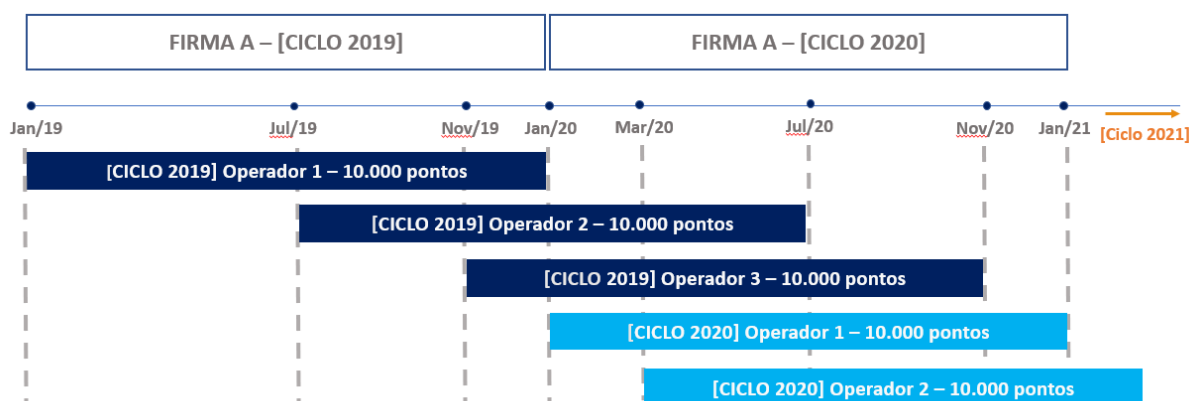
FIRMA A – [CICLO 2019]

FIRMA A – [CICLO 2020]

Jan/19
Jul/19
Nov/19
Jan/20
Mar/20
Jul/20
Nov/20
Jan/21
[Ciclo 2021]

[CICLO 2019] Operador 1 – 10.000 pontos

[CICLO 2019] Operador 2 – 10.000 pontos

[CICLO 2019] Operador 3 – 10.000 pontos

[CICLO 2020] Operador 1 – 10.000 pontos

[CICLO 2020] Operador 2 – 10.000 pontos